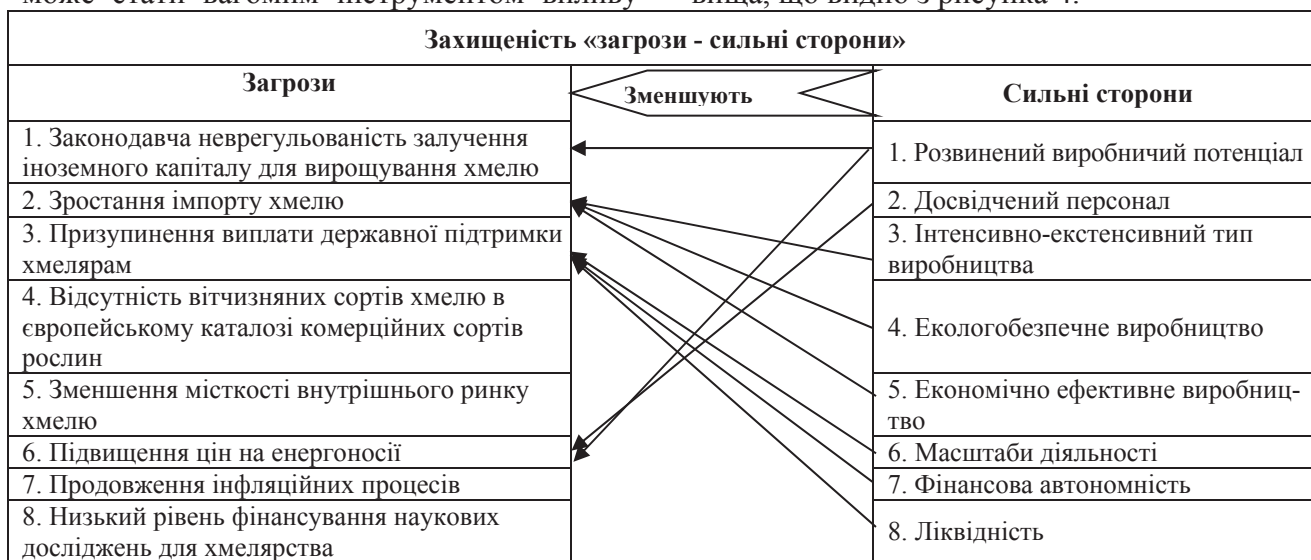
може стати вагомим інструментом впливу — вища, що видно з рисунка 4.

Захищеність «загрози - сильні сторони»

| Загрози | Зменшують | Сильні сторони |
|---|---|---|
| 1. Законодавча неврегульованість залучення іноземного капіталу для вирощування хмелю | | 1. Розвинений виробничий потенціал |
| 2. Зростання імпорту хмелю | | 2. Досвідчений персонал |
| 3. Призупинення виплати державної підтримки хмелярам | | 3. Інтенсивно-екстенсивний тип виробництва |
| 4. Відсутність вітчизняних сортів хмелю в європейському каталозі комерційних сортів рослин | | 4. Екологобезпечне виробництво |
| 5. Зменшення місткості внутрішнього ринку хмелю | | 5. Економічно ефективне виробництво |
| 6. Підвищення цін на енергоносії | | 6. Масштаби діяльності |
| 7. Продовження інфляційних процесів | | 7. Фінансова автономність |
| 8. Низький рівень фінансування наукових досліджень для хмелярства | | 8. Ліквідність |